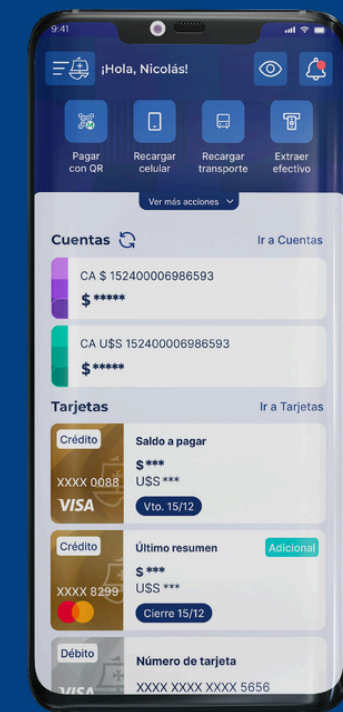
9:41

¡Hola, Nicolás!

Pagar con QR

Recargar celular

Recargar transporte

Extraer efectivo

Ver más acciones

Cuentas

Ir a Cuentas

CA $ 152400006986593
$ *****

CA U$S 152400006986593
$ *****

Tarjetas

Ir a Tarjetas

Crédito
XXXX 0088
VISA

Saldo a pagar
$ ***
U$S ***
Vto. 15/12

Crédito
XXXX 8299

Último resumen
Adicional
$ ***
U$S ***
Cierre 15/12

Débito
VISA

Número de tarjeta
XXXX XXXX XXXX 5656